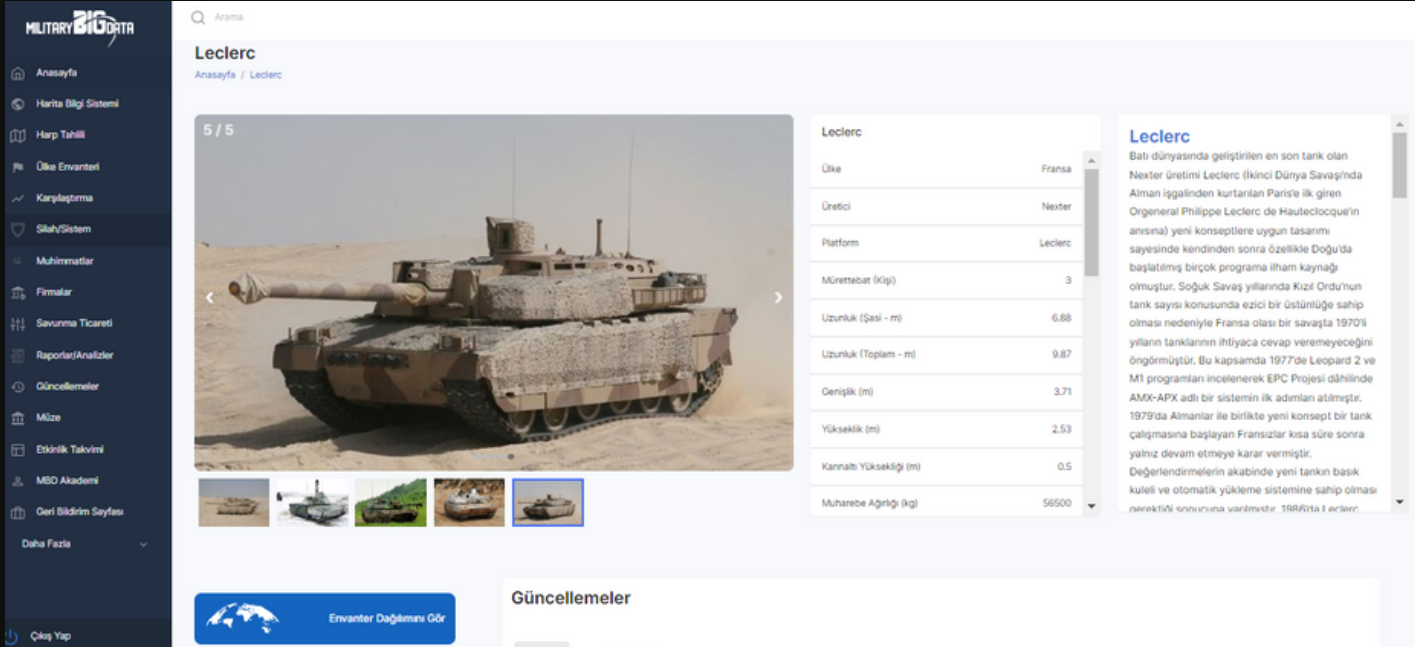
MILITARY BIG DATA

Anasayfa
Harita Bilgi Sistemi
Harp Tahlili
Ülke Envanteri
Karşılaştırma
Silah/Sistem
Mühimmatlar
Firmalar
Savunma Ticareti
Raporlar/Analizler
Güncellemeler
Müze
Etkinlik Takvimi
MBD Akademi
Geri Bildirim Sayfası
Daha Fazla
Çıkış Yap

Arama

Leclerc
Anasayfa / Leclerc

5 / 5

Leclerc

| | |
|---|---|
| Ülke | Fransa |
| Üretici | Nexter |
| Platform | Leclerc |
| Mürettebat (Kişi) | 3 |
| Uzunluk (Şasi - m) | 6.88 |
| Uzunluk (Toplam - m) | 9.87 |
| Genişlik (m) | 3.71 |
| Yükseklik (m) | 2.53 |
| Karınaltı Yüksekliği (m) | 0.5 |
| Muharebe Ağırlığı (kg) | 56500 |

Leclerc
Batı dünyasında geliştirilen en son tank olan Nexter üretimi Leclerc (İkinci Dünya Savaşı'nda Alman işgalinden kurtarılan Paris'e ilk giren Orgeneral Philippe Leclerc de Hauteclocque'in anısına) yeni konseptlere uygun tasarımı sayesinde kendinden sonra özellikle Doğu'da başlatılmış birçok programa ilham kaynağı olmuştur. Soğuk Savaş yıllarında Kızıl Ordu'nun tank sayısı konusunda ezici bir üstünlüğe sahip olması nedeniyle Fransa olası bir savaşta 1970'li yılların tanklarının ihtiyaca cevap veremeyeceğini öngörmüştür. Bu kapsamda 1977'de Leopard 2 ve M1 programları incelenerek EPC Projesi dâhilinde AMX-APX adlı bir sistemin ilk adımları atılmıştır. 1979'da Almanlar ile birlikte yeni konsept bir tank çalışmasına başlayan Fransızlar kısa süre sonra yalnız devam etmeye karar vermiştir. Değerlendirmelerin akabinde yeni tankın basık kuleli ve otomatik yükleme sistemine sahip olması gerektiği sonucuna varılmıştır. 1986'da Leclerc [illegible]

Envanter Dağılımını Gör

Güncellemeler